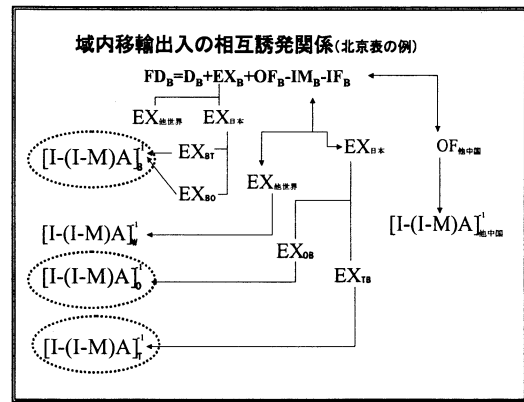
域内移輸出入の相互誘発関係(北京表の例)

$FD_B=D_B+EX_B+OF_B-IM_B-IF_B$

$EX_{他世界}$ $EX_{日本}$

$[I-(I-M)A]^{-1}_B$

$EX_{BT}$

$EX_{BO}$

$EX_{他世界}$

$EX_{日本}$

$OF_{他中国}$

$[I-(I-M)A]^{-1}_{他中国}$

$[I-(I-M)A]^{-1}_W$

$EX_{OB}$

$[I-(I-M)A]^{-1}_O$

$EX_{TB}$

$[I-(I-M)A]^{-1}_T$